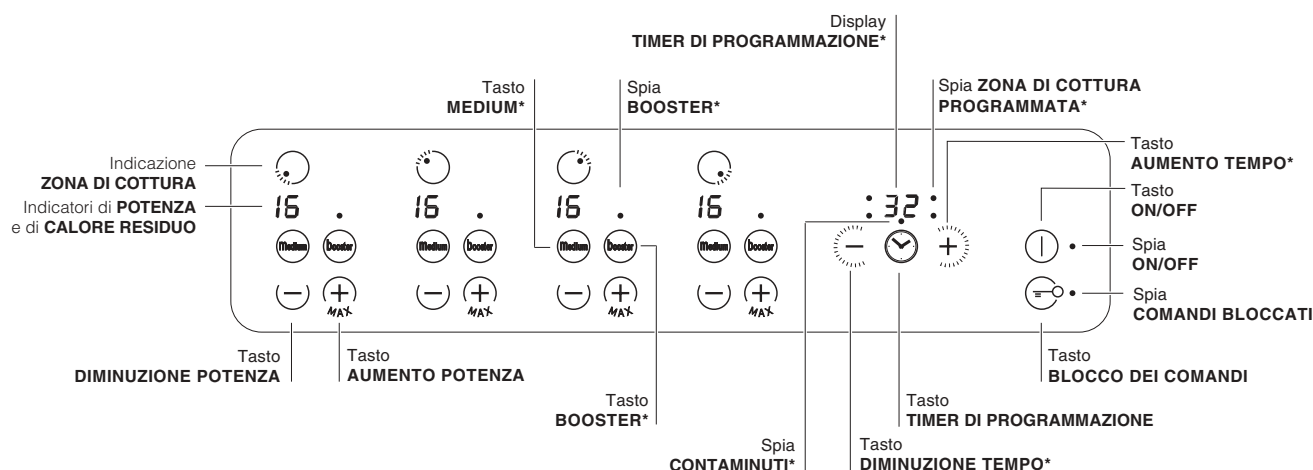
Display
TIMER DI PROGRAMMAZIONE*

Tasto
MEDIUM*

Spia
BOOSTER*

Spia ZONA DI COTTURA PROGRAMMATA*

Tasto
AUMENTO TEMPO*

Indicazione
ZONA DI COTTURA

Indicatori di POTENZA e di CALORE RESIDUO

16 16 16 16

32

Medium Booster Medium Booster Medium Booster Medium Booster

MAX MAX MAX MAX

Tasto
ON/OFF

Spia
ON/OFF

Spia
COMANDI BLOCCATI

Tasto
DIMINUZIONE POTENZA

Tasto
AUMENTO POTENZA

Tasto
BOOSTER*

Tasto
BLOCCO DEI COMANDI

Tasto
TIMER DI PROGRAMMAZIONE

Spia
CONTAMINUTI*

Tasto
DIMINUZIONE TEMPO*